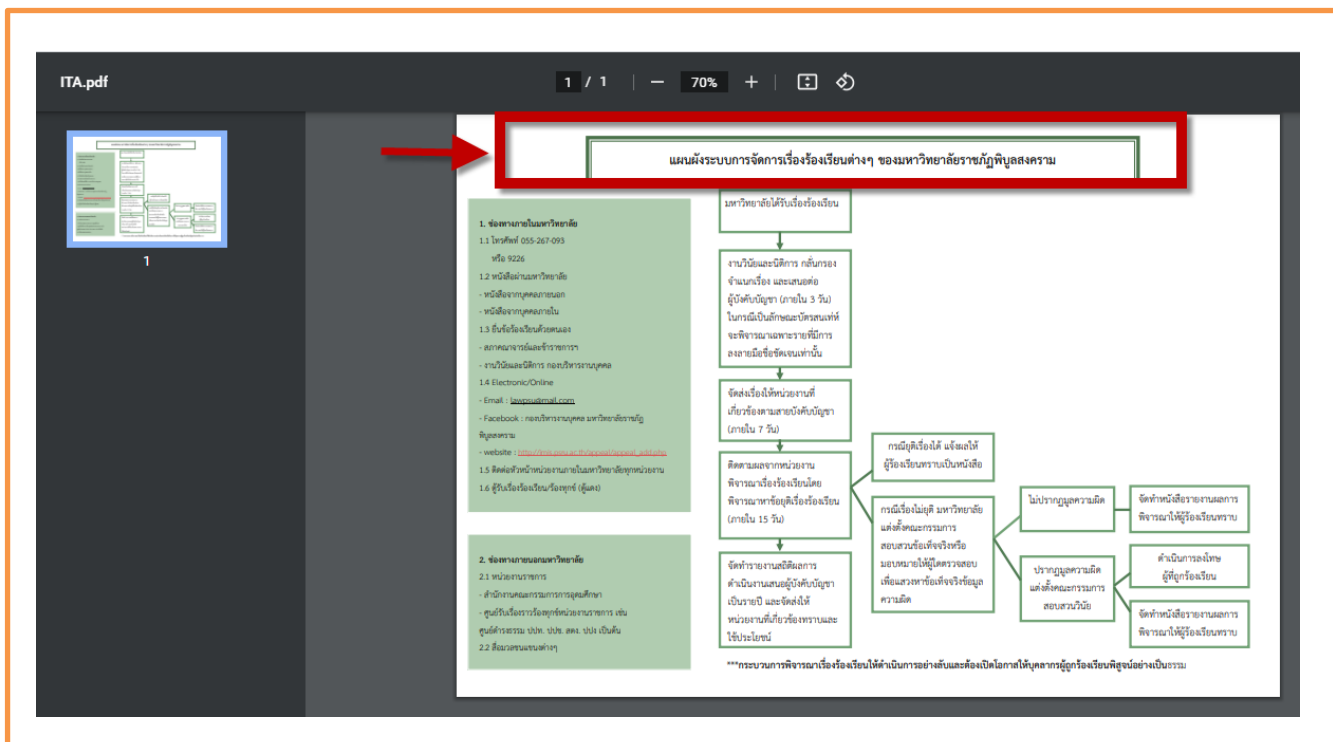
ITA.pdf

1 / 1 — 70% +

1

แผนผังระบบการจัดการเรื่องร้องเรียนต่างๆ ของมหาวิทยาลัยราชภัฏพิบูลสงคราม

1. ช่องทางภายในมหาวิทยาลัย
1.1 โทรศัพท์ 055-267-093
หรือ 9226
1.2 หนังสือผ่านมหาวิทยาลัย
- หนังสือจากบุคคลภายนอก
- หนังสือจากบุคคลภายใน
1.3 ยื่นข้อร้องเรียนด้วยตนเอง
- สภาคณาจารย์และข้าราชการฯ
- งานวินัยและนิติการ กองบริหารงานบุคคล
1.4 Electronic/Online
- Email : lawpsu@mail.com
- Facebook : กองบริหารงานบุคคล มหาวิทยาลัยราชภัฏพิบูลสงคราม
- website : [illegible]
1.5 ติดต่อหัวหน้าหน่วยงานภายในมหาวิทยาลัยทุกหน่วยงาน
1.6 ตู้รับเรื่องร้องเรียน/ร้องทุกข์ (ตู้แดง)

2. ช่องทางภายนอกมหาวิทยาลัย
2.1 หน่วยงานราชการ
- สำนักงานคณะกรรมการการอุดมศึกษา
- ศูนย์รับเรื่องราวร้องทุกข์หน่วยงานราชการ เช่น ศูนย์ดำรงธรรม ปปท. ปปช. สตง. ปปง เป็นต้น
2.2 สื่อมวลชนแขนงต่างๆ

มหาวิทยาลัยได้รับเรื่องร้องเรียน

งานวินัยและนิติการ กลั่นกรอง จำแนกเรื่อง และเสนอต่อผู้บังคับบัญชา (ภายใน 3 วัน) ในกรณีเป็นลักษณะบัตรสนเท่ห์ จะพิจารณาเฉพาะรายที่มีการลงลายมือชื่อชัดเจนเท่านั้น

จัดส่งเรื่องให้หน่วยงานที่เกี่ยวข้องตามสายบังคับบัญชา (ภายใน 7 วัน)

ติดตามผลจากหน่วยงานพิจารณาเรื่องร้องเรียนโดยพิจารณาหาข้อยุติเรื่องร้องเรียน (ภายใน 15 วัน)

กรณียุติเรื่องได้ แจ้งผลให้ผู้ร้องเรียนทราบเป็นหนังสือ

กรณีเรื่องไม่ยุติ มหาวิทยาลัยแต่งตั้งคณะกรรมการสอบสวนข้อเท็จจริงหรือมอบหมายให้ผู้ใดตรวจสอบเพื่อแสวงหาข้อเท็จจริงข้อมูลความผิด

ไม่ปรากฏมูลความผิด

จัดทำหนังสือรายงานผลการพิจารณาให้ผู้ร้องเรียนทราบ

ปรากฏมูลความผิด แต่งตั้งคณะกรรมการสอบสวนวินัย

ดำเนินการลงโทษผู้ที่ถูกร้องเรียน

จัดทำหนังสือรายงานผลการพิจารณาให้ผู้ร้องเรียนทราบ

จัดทำรายงานสถิติผลการดำเนินงานเสนอผู้บังคับบัญชาเป็นรายปี และจัดส่งให้หน่วยงานที่เกี่ยวข้องทราบและใช้ประโยชน์

***กระบวนการพิจารณาเรื่องร้องเรียนให้ดำเนินการอย่างลับและต้องเปิดโอกาสให้บุคลากรผู้ถูกร้องเรียนพิสูจน์อย่างเป็นธรรม